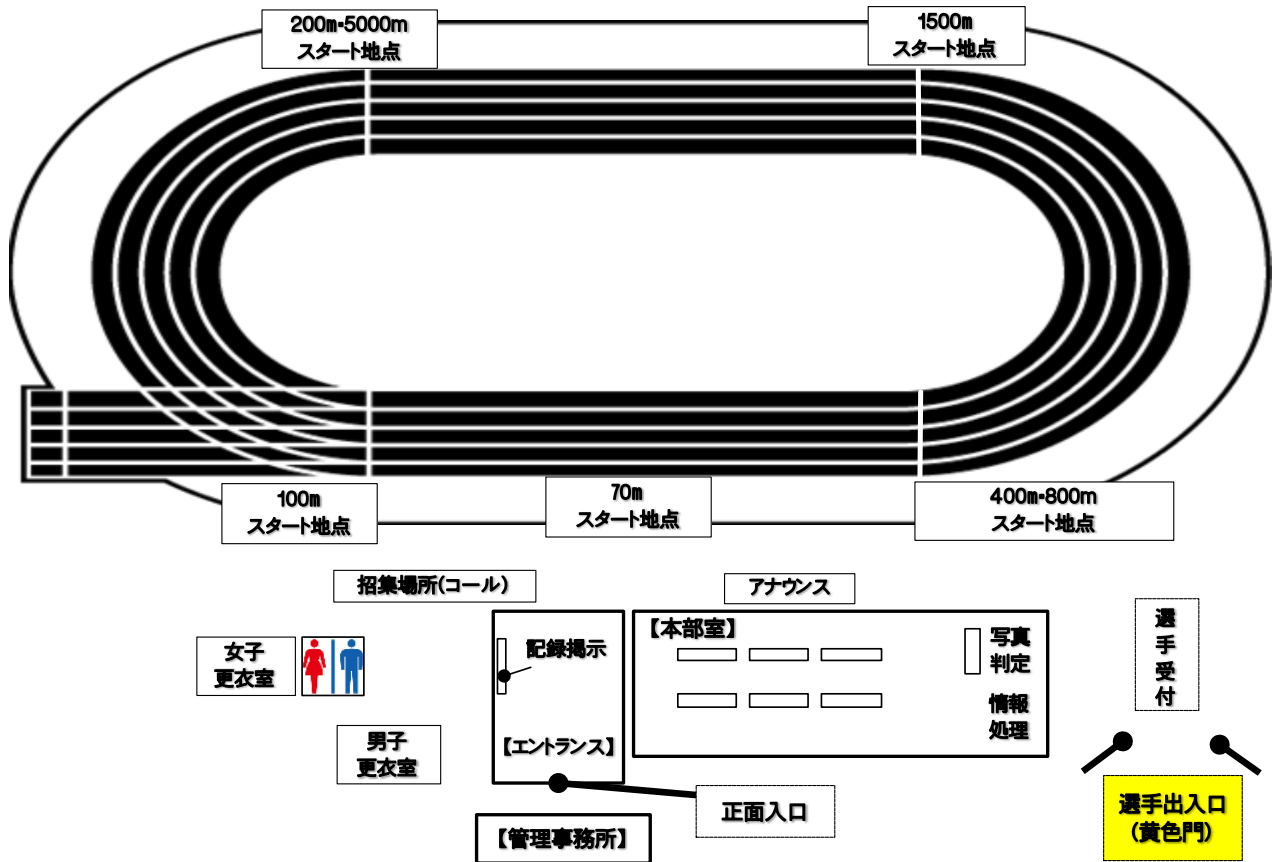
200m・5000m
スタート地点

1500m
スタート地点

100m
スタート地点

70m
スタート地点

400m・800m
スタート地点

招集場所(コール)

アナウンス

女子
更衣室

男子
更衣室

記録掲示

【エントランス】

【本部室】

写真
判定

情報
処理

選
手
受
付

正面入口

【管理事務所】

選手出入口
(黄色門)